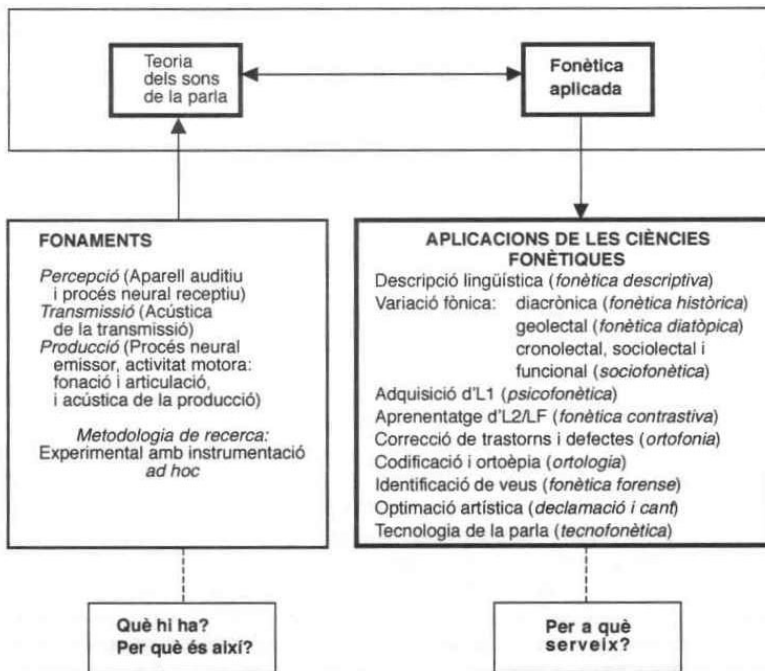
Teoria dels sons de la parla

Fonètica aplicada

FONAMENTS

*Percepció* (Aparell auditiu i procés neural receptiu)
*Transmissió* (Acústica de la transmissió)
*Producció* (Procés neural emissor, activitat motora: fonació i articulació, i acústica de la producció)

*Metodologia de recerca:*
Experimental amb instrumentació *ad hoc*

APLICACIONS DE LES CIÈNCIES FONÈTIQUES

Descripció lingüística (*fonètica descriptiva*)
Variació fònica: diacrònica (*fonètica històrica*)
geolectal (*fonètica diatòpica*)
cronolectal, sociolectal i funcional (*sociofonètica*)
Adquisició d'L1 (*psicofonètica*)
Aprenentatge d'L2/LF (*fonètica contrastiva*)
Correcció de trastorns i defectes (*ortofonia*)
Codificació i ortoèpia (*ortologia*)
Identificació de veus (*fonètica forense*)
Optimació artística (*declamació i cant*)
Tecnologia de la parla (*tecnofonètica*)

Què hi ha?
Per què és així?

Per a què serveix?